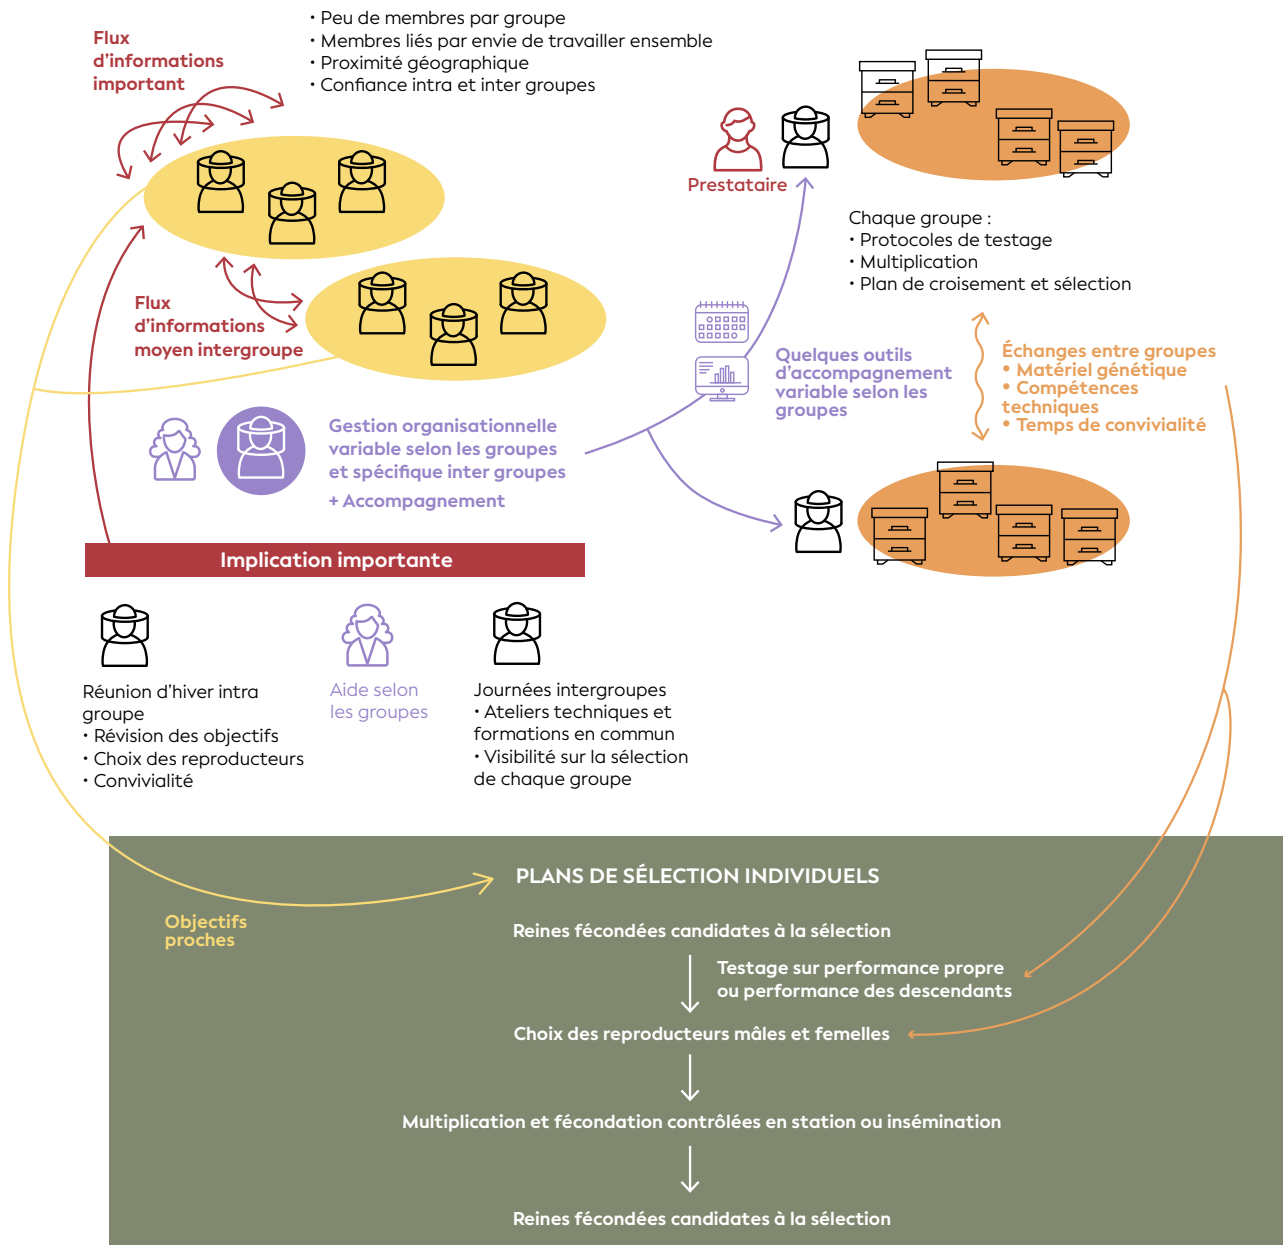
Flux d'informations important

• Peu de membres par groupe
• Membres liés par envie de travailler ensemble
• Proximité géographique
• Confiance intra et inter groupes

Flux d'informations moyen intergroupe

Prestataire

Chaque groupe :
• Protocoles de testage
• Multiplication
• Plan de croisement et sélection

Quelques outils d'accompagnement variable selon les groupes

Échanges entre groupes
• Matériel génétique
• Compétences techniques
• Temps de convivialité

Gestion organisationnelle variable selon les groupes et spécifique inter groupes
+ Accompagnement

Implication importante

Réunion d'hiver intra groupe
• Révision des objectifs
• Choix des reproducteurs
• Convivialité

Aide selon les groupes

Journées intergroupes
• Ateliers techniques et formations en commun
• Visibilité sur la sélection de chaque groupe

PLANS DE SÉLECTION INDIVIDUELS

Objectifs proches

Reines fécondées candidates à la sélection

Testage sur performance propre ou performance des descendants

Choix des reproducteurs mâles et femelles

Multiplication et fécondation contrôlées en station ou insémination

Reines fécondées candidates à la sélection